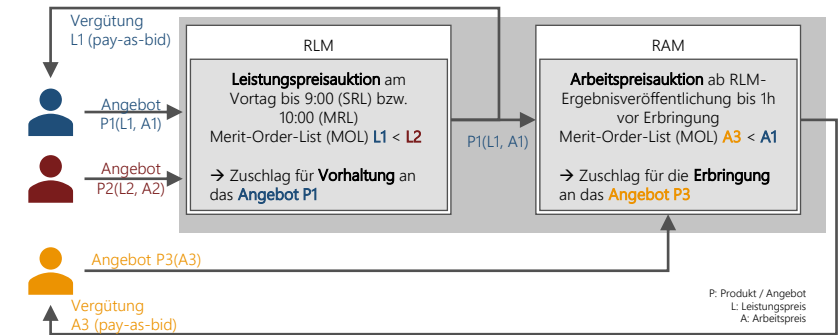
Vergütung
L1 (pay-as-bid)

Angebot
P1(L1, A1)

Angebot
P2(L2, A2)

RLM

Leistungspreisauktion am Vortag bis 9:00 (SRL) bzw. 10:00 (MRL)
Merit-Order-List (MOL) L1 < L2

→ Zuschlag für Vorhaltung an das Angebot P1

P1(L1, A1)

RAM

Arbeitspreisauktion ab RLM-Ergebnisveröffentlichung bis 1h vor Erbringung
Merit-Order-List (MOL) A3 < A1

→ Zuschlag für die Erbringung an das Angebot P3

Angebot P3(A3)

Vergütung
A3 (pay-as-bid)

P: Produkt / Angebot
L: Leistungspreis
A: Arbeitspreis